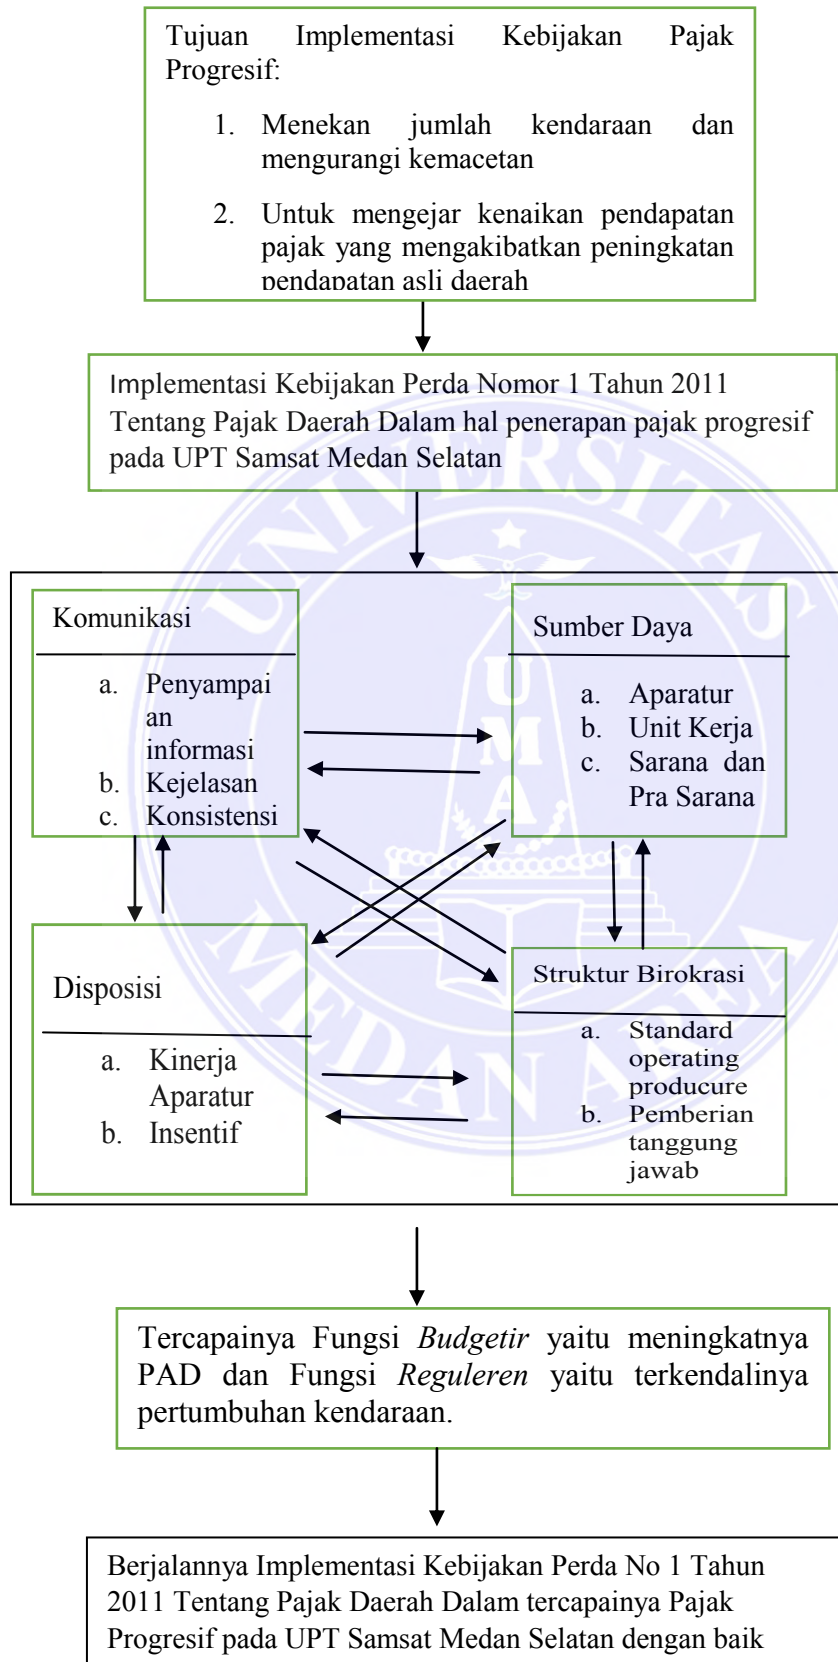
Tujuan Implementasi Kebijakan Pajak Progresif:

1. Menekan jumlah kendaraan dan mengurangi kemacetan

2. Untuk mengejar kenaikan pendapatan pajak yang mengakibatkan peningkatan pendapatan asli daerah

Implementasi Kebijakan Perda Nomor 1 Tahun 2011 Tentang Pajak Daerah Dalam hal penerapan pajak progresif pada UPT Samsat Medan Selatan

Komunikasi

a. Penyampaian informasi
b. Kejelasan
c. Konsistensi

Sumber Daya

a. Aparatur
b. Unit Kerja
c. Sarana dan Pra Sarana

Disposisi

a. Kinerja Aparatur
b. Insentif

Struktur Birokrasi

a. Standard operating producure
b. Pemberian tanggung jawab

Tercapainya Fungsi *Budgetir* yaitu meningkatnya PAD dan Fungsi *Reguleren* yaitu terkendalinya pertumbuhan kendaraan.

Berjalannya Implementasi Kebijakan Perda No 1 Tahun 2011 Tentang Pajak Daerah Dalam tercapainya Pajak Progresif pada UPT Samsat Medan Selatan dengan baik